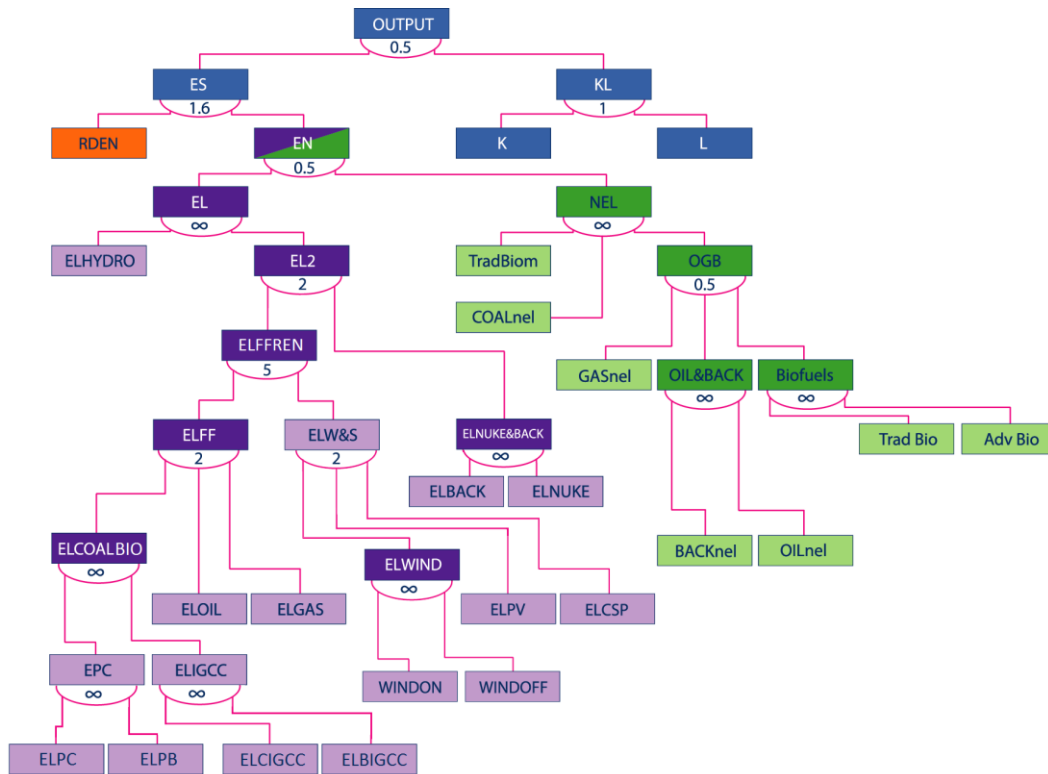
OUTPUT
0.5

ES
1.6

KL
1

RDEN

EN
0.5

K

L

EL
$\infty$

NEL
$\infty$

ELHYDRO

EL2
2

TradBiom

OGB
0.5

COALnel

ELFFREN
5

GASnel

OIL&BACK
$\infty$

Biofuels
$\infty$

ELFF
2

ELW&S
2

ELNUKE&BACK
$\infty$

Trad Bio

Adv Bio

ELBACK

ELNUKE

ELCOALBIO
$\infty$

ELWIND
$\infty$

BACKnel

OILnel

ELOIL

ELGAS

ELPV

ELCSP

EPC
$\infty$

ELIGCC
$\infty$

WINDON

WINDOFF

ELPC

ELPB

ELCIGCC

ELBIGCC